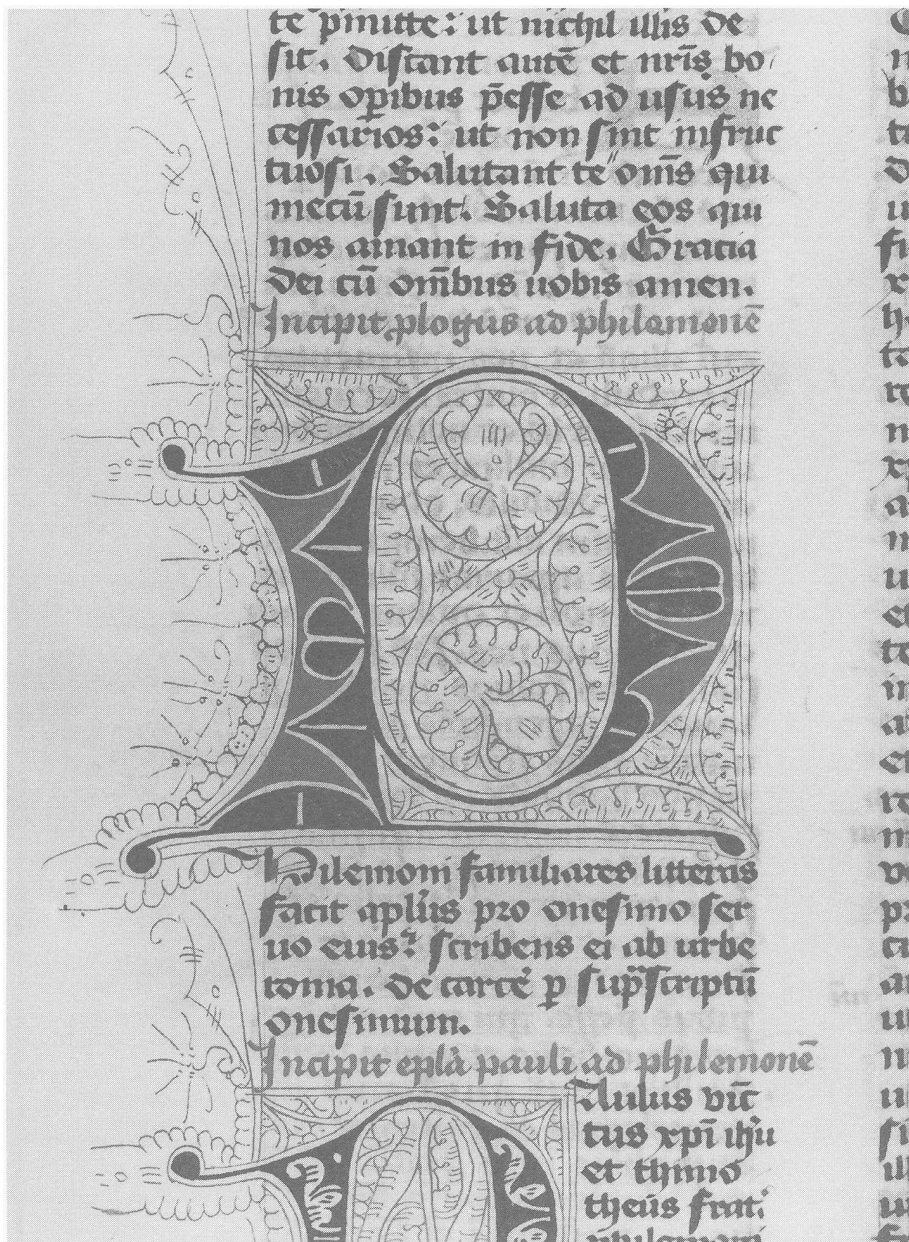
te pinitte: ut nichil illis de sit. Distant autẽ et nr̃is bonis opibus p̃esse ad usus necessarios: ut non sint infructuosi. Salutant te om̃s qui mecũ sunt. Saluta eos qui nos amant in fide. Gratia dei cũ omnibus uobis amen.
Incipit plogus ad philemonẽ

Philemoni familiares litteras facit apl̃us pro onesimo seruo eius? scribens ei ab urbe roma. de carcẽ p sup̃scriptũ onesimum.
Incipit epl̃a pauli ad philemonẽ

Paulus uic tus xp̃i ih̃u et thimo theus frat. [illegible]

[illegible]